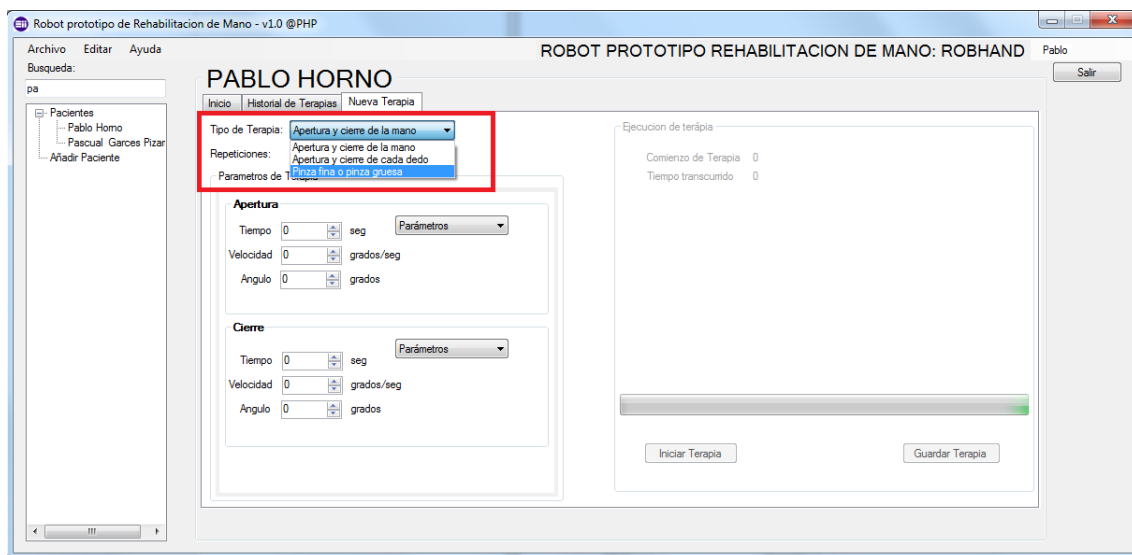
Robot prototipo de Rehabilitacion de Mano - v1.0 @PHP

Archivo Editar Ayuda

ROBOT PROTOTIPO REHABILITACION DE MANO: ROBHAND

Pablo

Salir

Busqueda:

pa

Pacientes
Pablo Horno
Pascual Garces Pizar
Añadir Paciente

PABLO HORNO

Inicio | Historial de Terapias | Nueva Terapia

Tipo de Terapia: Apertura y cierre de la mano

Apertura y cierre de la mano
Apertura y cierre de cada dedo
Pinza fina o pinza gruesa

Repeticiones:

Parametros de Terapia

Apertura

Tiempo 0 seg
Parámetros
Velocidad 0 grados/seg
Angulo 0 grados

Cierre

Tiempo 0 seg
Parámetros
Velocidad 0 grados/seg
Angulo 0 grados

Ejecucion de terápia

Comienzo de Terapia 0
Tiempo transcurrido 0

Iniciar Terapia

Guardar Terapia

III